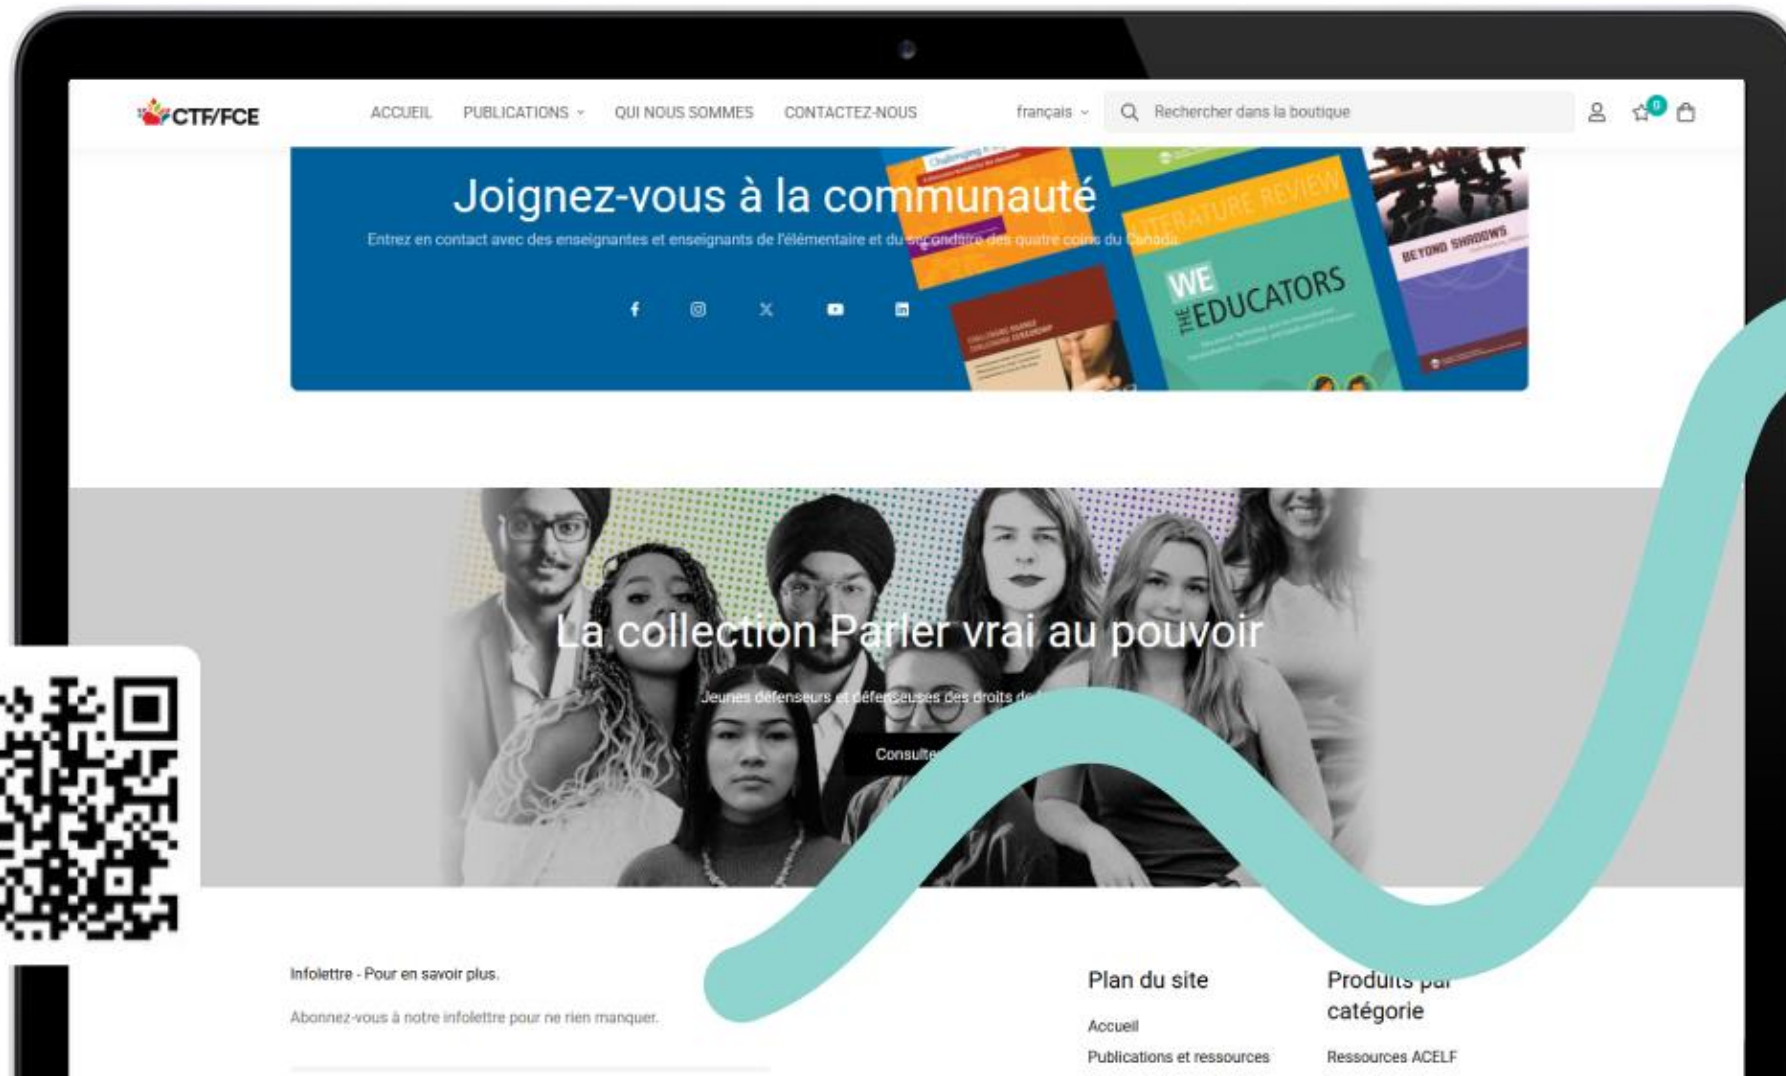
CTF/FCE

ACCUEIL PUBLICATIONS QUI NOUS SOMMES CONTACTEZ-NOUS

français

Rechercher dans la boutique

0

Joignez-vous à la communauté

Entrez en contact avec des enseignantes et enseignants de l'élémentaire et du secondaire des quatre coins du Canada.

WE THE EDUCATORS

LITERATURE REVIEW

BEYOND SHADOWS

La collection Parler vrai au pouvoir

Jeunes défenseurs et défenseuses des droits de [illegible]

Consulte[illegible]

Infolettre - Pour en savoir plus.

Abonnez-vous à notre infolettre pour ne rien manquer.

Plan du site

Accueil

Publications et ressources

Produits par catégorie

Ressources ACELF